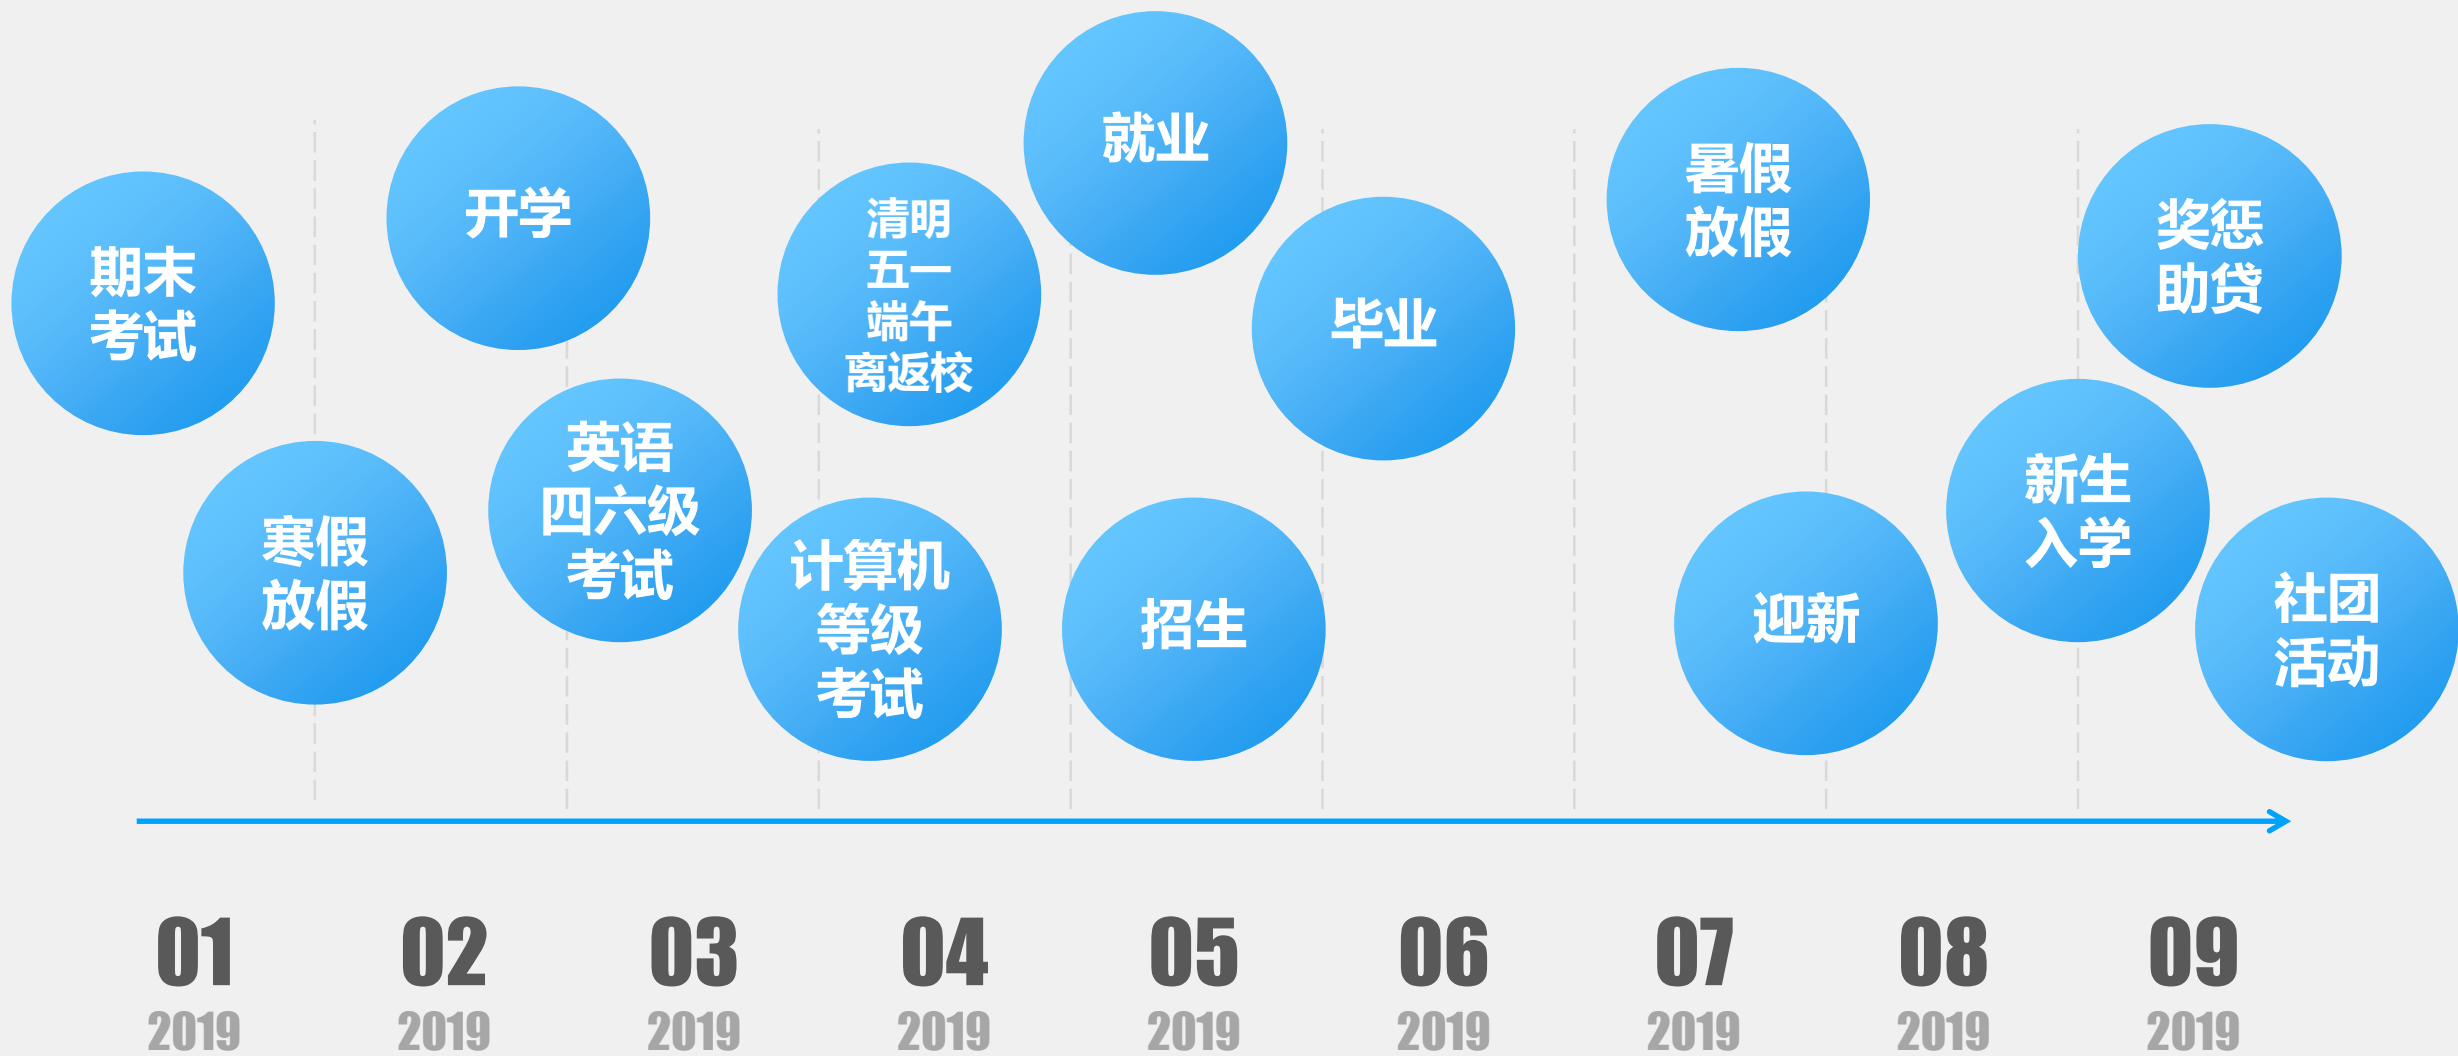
期末考试

寒假放假

开学

英语四六级考试

清明五一端午离返校

计算机等级考试

就业

招生

毕业

暑假放假

迎新

新生入学

奖惩助贷

社团活动

01 2019

02 2019

03 2019

04 2019

05 2019

06 2019

07 2019

08 2019

09 2019